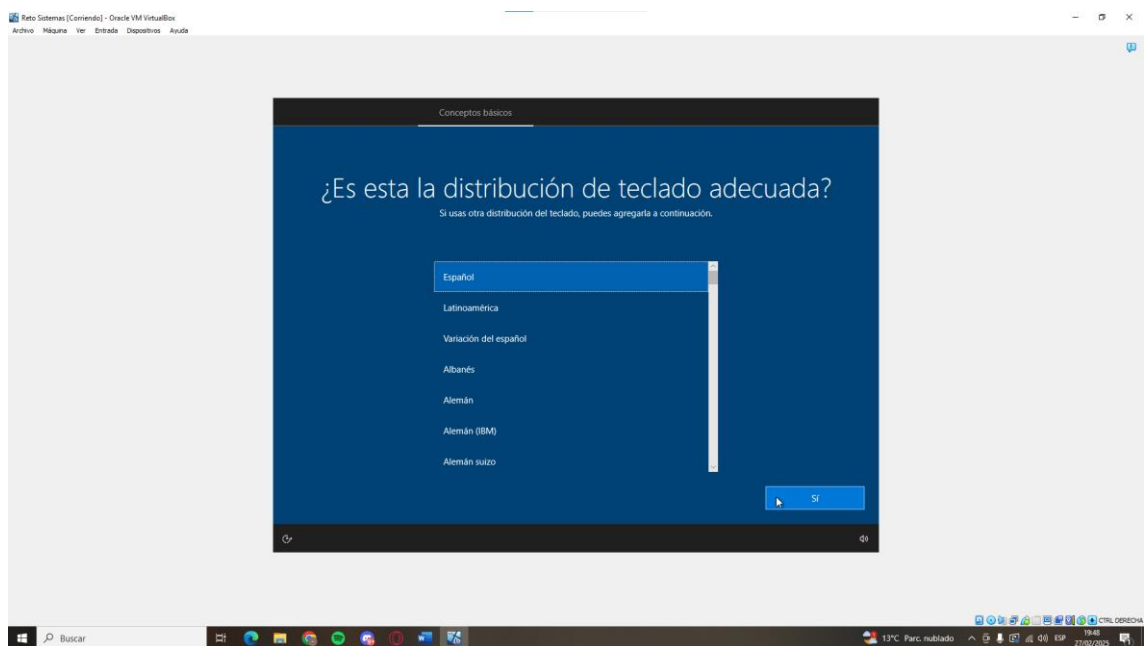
Reto Sistemas [Corriendo] - Oracle VM VirtualBox
Archivo Máquina Ver Entrada Dispositivos Ayuda

Conceptos básicos

¿Es esta la distribución de teclado adecuada?
Si usas otra distribución del teclado, puedes agregarla a continuación.

Español
Latinoamérica
Variación del español
Albanés
Alemán
Alemán (IBM)
Alemán suizo

Sí

CTRL DERECHA

Buscar

13°C Parc. nublado ESP 19:48 27/02/2025